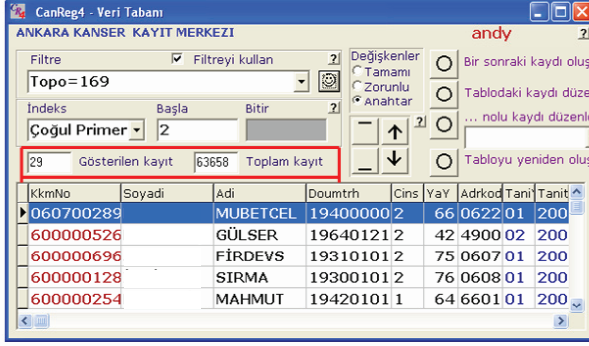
CanReg4 - Veri Tabanı

ANKARA KANSER KAYIT MERKEZI

andy

?

Filtre

Filtreyi kullan

?

Topo=169

Değişkenler

Tamamı

Zorunlu

Anahtar

Bir sonraki kaydı oluş

Tablodaki kaydı düze

... nolu kaydı düzenl

Tabloyu yeniden oluş

İndeks

Başla

Bitir

?

Çoğul Primer

2

?

29

Gösterilen kayıt

63658

Toplam kayıt

| KkmNo | Soyadi | Adi | Doumtrh | Cins | YaY | Adrkod | Tani | Tanit |
|---|---|---|---|---|---|---|---|---|
| 060700289 | | MUBETCEL | 19400000 | 2 | 66 | 0622 | 01 | 200 |
| 600000526 | | GÜLSER | 19640121 | 2 | 42 | 4900 | 02 | 200 |
| 600000696 | | FİRDEVS | 19310101 | 2 | 75 | 0607 | 01 | 200 |
| 600000128 | | SIRMA | 19300101 | 2 | 76 | 0608 | 01 | 200 |
| 600000254 | | MAHMUT | 19420101 | 1 | 64 | 6601 | 01 | 200 |